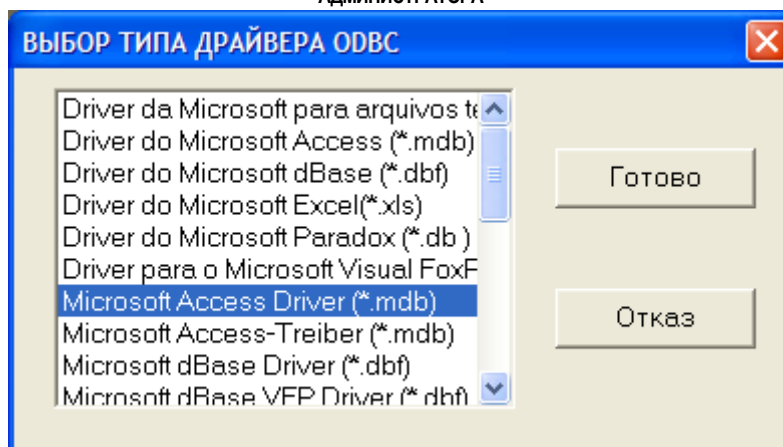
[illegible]

ВЫБОР ТИПА ДРАЙВЕРА ODBC

Driver da Microsoft para arquivos te
Driver do Microsoft Access (*.mdb)
Driver do Microsoft dBase (*.dbf)
Driver do Microsoft Excel(*.xls)
Driver do Microsoft Paradox (*.db )
Driver para o Microsoft Visual FoxP
Microsoft Access Driver (*.mdb)
Microsoft Access-Treiber (*.mdb)
Microsoft dBase Driver (*.dbf)
Microsoft dBase VFP Driver (*.dbf)

Готово

Отказ